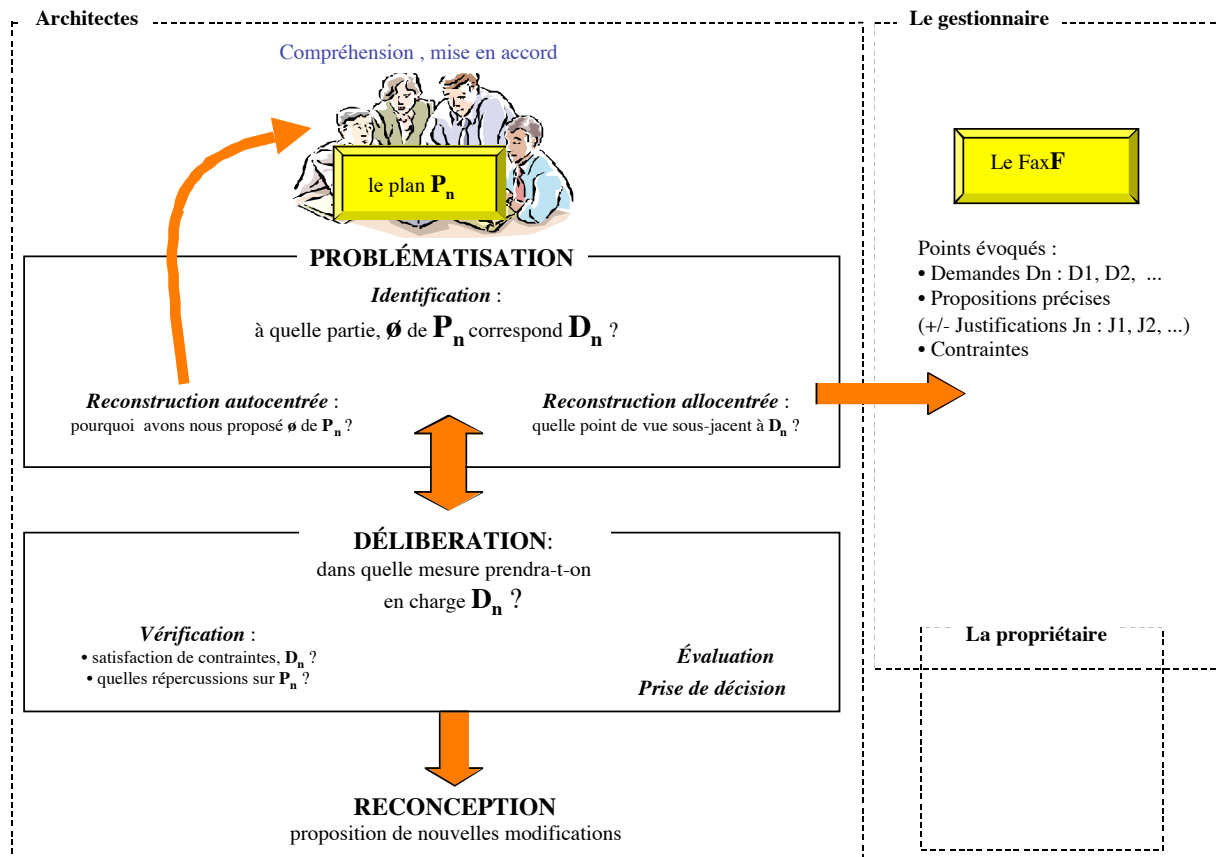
Architectes

Compréhension , mise en accord

le plan $\mathbf{P_n}$

PROBLÉMATISATION

*Identification* :

à quelle partie, **ø** de $\mathbf{P_n}$ correspond $\mathbf{D_n}$ ?

*Reconstruction autocentrée* :
pourquoi avons nous proposé **ø** de $\mathbf{P_n}$ ?

*Reconstruction allocentrée* :
quelle point de vue sous-jacent à $\mathbf{D_n}$ ?

DÉLIBERATION:
dans quelle mesure prendra-t-on en charge $\mathbf{D_n}$ ?

*Vérification* :
• satisfaction de contraintes, $\mathbf{D_n}$ ?
• quelles répercussions sur $\mathbf{P_n}$ ?

*Évaluation*
*Prise de décision*

RECONCEPTION
proposition de nouvelles modifications

Le gestionnaire

Le Fax**F**

Points évoqués :
• Demandes Dn : D1, D2, ...
• Propositions précises
(+/- Justifications Jn : J1, J2, ...)
• Contraintes

La propriétaire